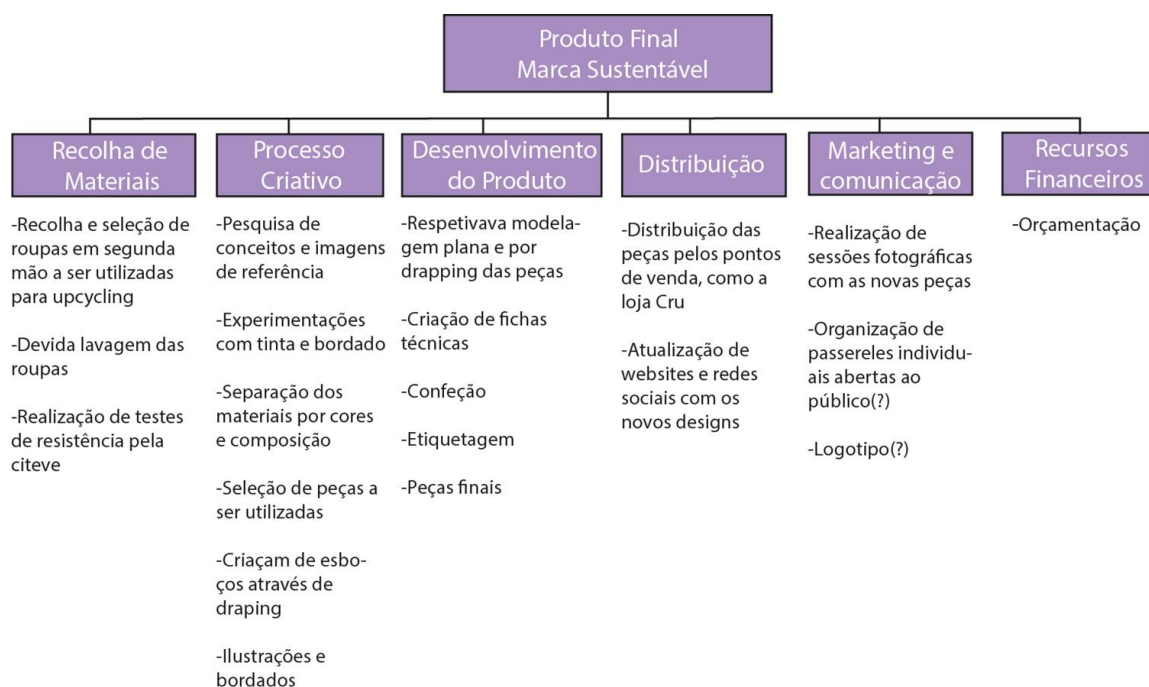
Produto Final
Marca Sustentável

Recolha de Materiais

-Recolha e seleção de roupas em segunda mão a ser utilizadas para upcycling

-Devida lavagem das roupas

-Realização de testes de resistência pela citeve

Processo Criativo

-Pesquisa de conceitos e imagens de referência

-Experimentações com tinta e bordado

-Separação dos materiais por cores e composição

-Seleção de peças a ser utilizadas

-Criaçam de esboços através de draping

-Ilustrações e bordados

Desenvolvimento do Produto

-Respetivava modelagem plana e por drapping das peças

-Criação de fichas técnicas

-Confeção

-Etiquetagem

-Peças finais

Distribuição

-Distribuição das peças pelos pontos de venda, como a loja Cru

-Atualização de websites e redes sociais com os novos designs

Marketing e comunicação

-Realização de sessões fotográficas com as novas peças

-Organização de passereles individuais abertas ao público(?)

-Logotipo(?)

Recursos Financeiros

-Orçamentação